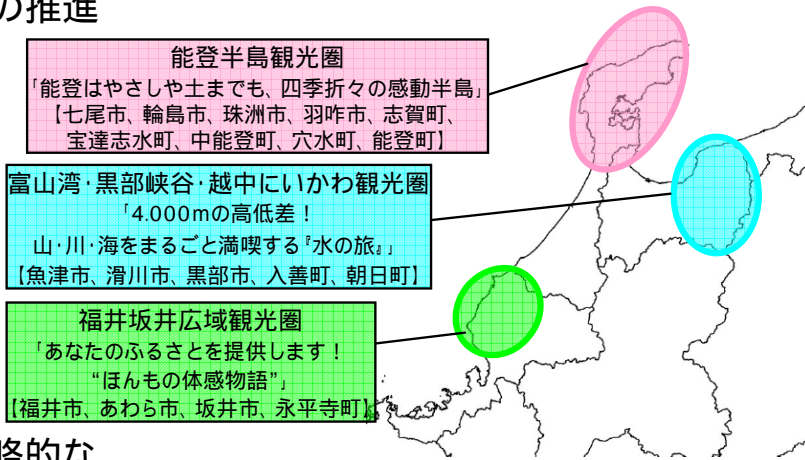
の推進

能登半島観光圏
「能登はやさしや土までも、四季折々の感動半島」
【七尾市、輪島市、珠洲市、羽咋市、志賀町、宝達志水町、中能登町、穴水町、能登町】

富山湾･黒部峡谷･越中にいかわ観光圏
「4.000mの高低差！
山･川･海をまるごと満喫する『水の旅』」
【魚津市、滑川市、黒部市、入善町、朝日町】

福井坂井広域観光圏
「あなたのふるさとを提供します！
“ほんもの体感物語”」
【福井市、あわら市、坂井市、永平寺町】

略的な